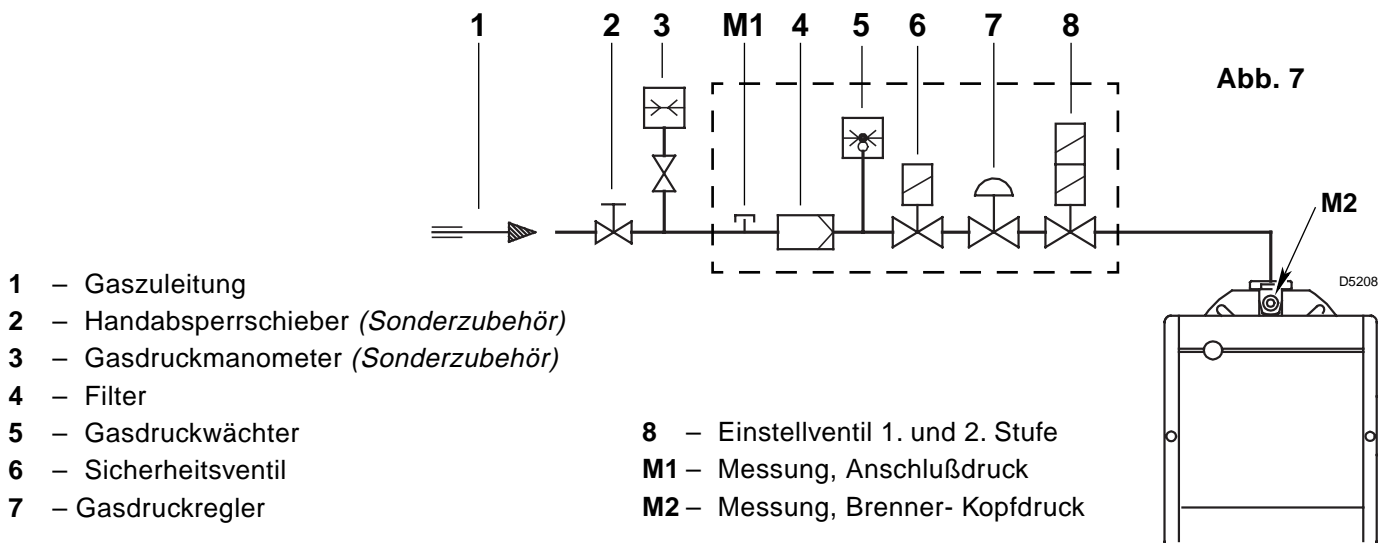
1 2 3 M1 4 5 6 7 8

Abb. 7

M2

D5208

1 – Gaszuleitung
2 – Handabsperrschieber *(Sonderzubehör)*
3 – Gasdruckmanometer *(Sonderzubehör)*
4 – Filter
5 – Gasdruckwächter
6 – Sicherheitsventil
7 – Gasdruckregler

8 – Einstellventil 1. und 2. Stufe
M1 – Messung, Anschlußdruck
M2 – Messung, Brenner- Kopfdruck